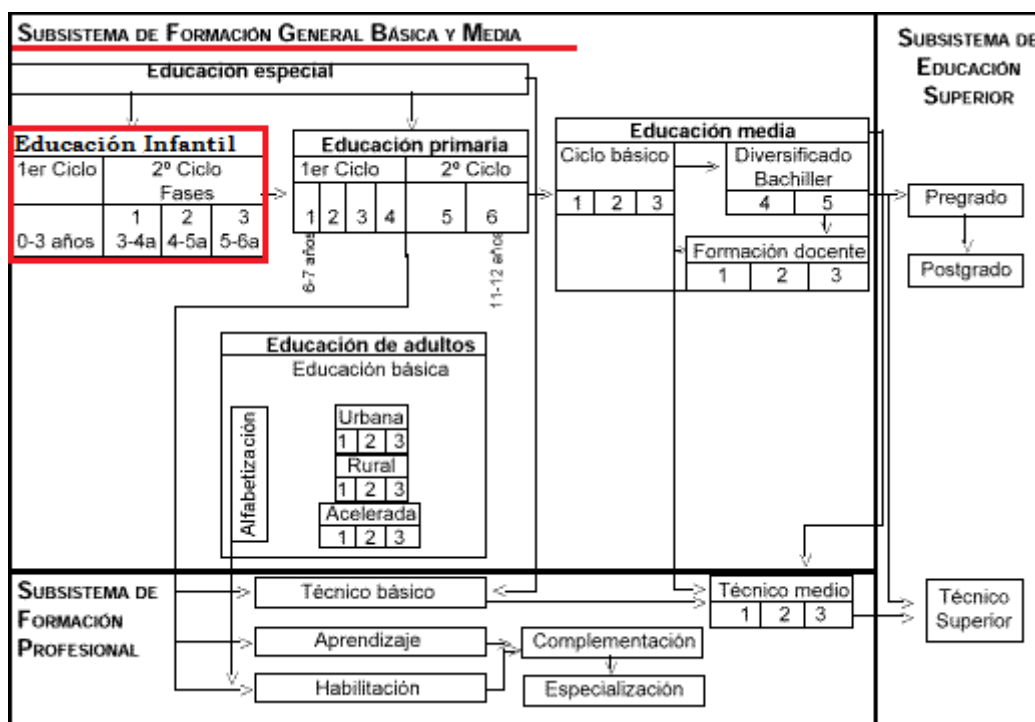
Subsistema de Formación General Básica y Media

Educación especial

Educación Infantil

| 1er Ciclo | 2º Ciclo Fases | | |
|---|---|---|---|
| | 1 | 2 | 3 |
| 0-3 años | 3-4a | 4-5a | 5-6a |

Educación primaria

| 1er Ciclo | | | | 2º Ciclo | |
|---|---|---|---|---|---|
| 1 | 2 | 3 | 4 | 5 | 6 |

6-7 años

11-12 años

Educación media

Ciclo básico

| 1 | 2 | 3 |
|---|---|---|

Diversificado Bachiller

| 4 | 5 |
|---|---|

Formación docente

| 1 | 2 | 3 |
|---|---|---|

Subsistema de Educación Superior

Pregrado

Postgrado

Educación de adultos

Educación básica

Alfabetización

Urbana

| 1 | 2 | 3 |
|---|---|---|

Rural

| 1 | 2 | 3 |
|---|---|---|

Acelerada

| 1 | 2 | 3 |
|---|---|---|

Subsistema de Formación Profesional

Técnico básico

Aprendizaje

Habilitación

Complementación

Especialización

Técnico medio

| 1 | 2 | 3 |
|---|---|---|

Técnico Superior